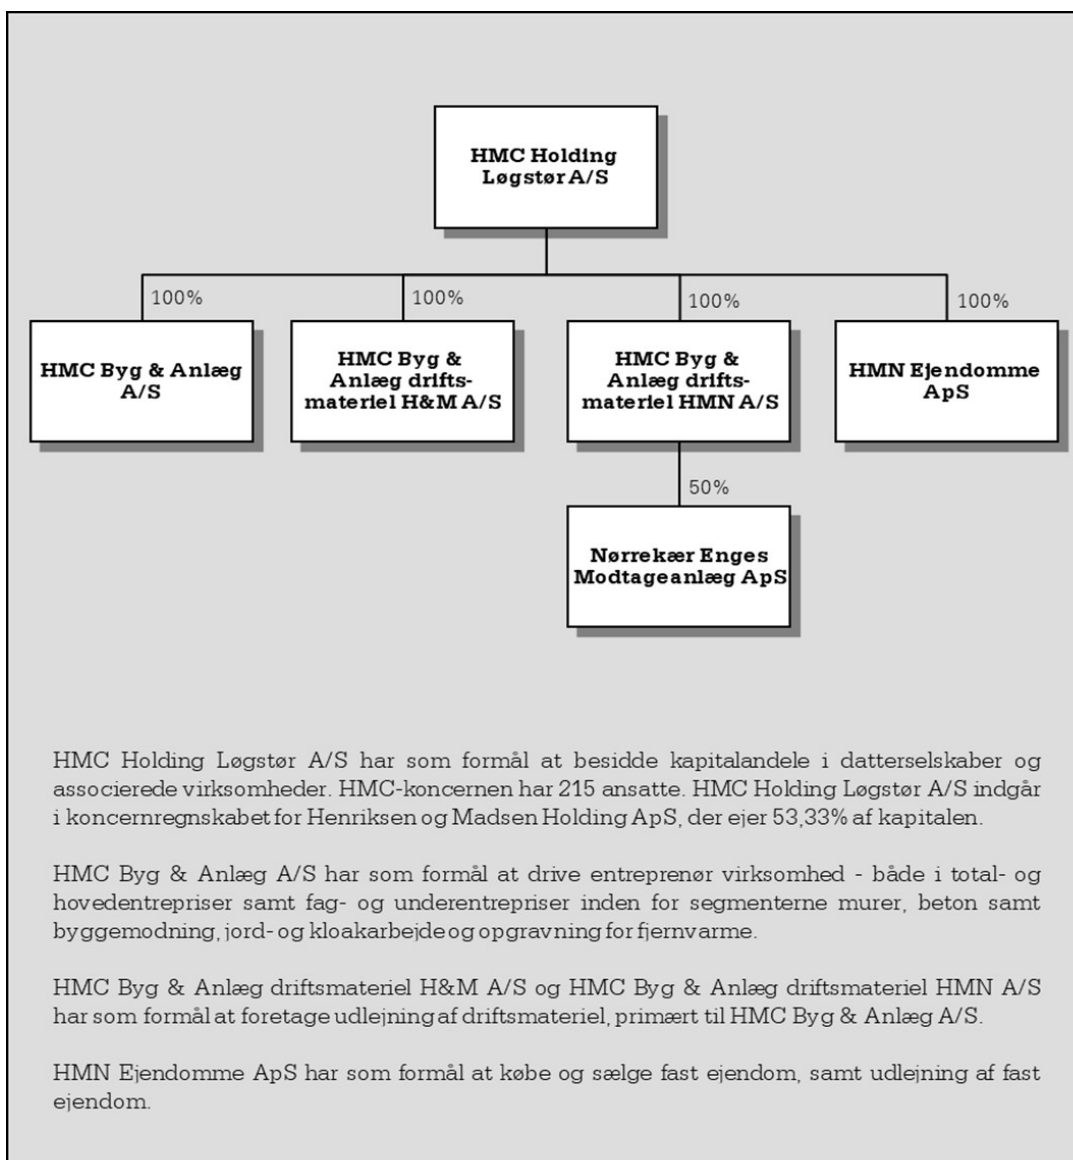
HMC Holding Løgstør A/S

100%

HMC Byg & Anlæg A/S

100%

HMC Byg & Anlæg driftsmateriel H&M A/S

100%

HMC Byg & Anlæg driftsmateriel HMN A/S

100%

HMN Ejendomme ApS

50%

Nørrekær Enges Modtageanlæg ApS

HMC Holding Løgstør A/S har som formål at besidde kapitalandele i datterselskaber og associerede virksomheder. HMC-koncernen har 215 ansatte. HMC Holding Løgstør A/S indgår i koncernregnskabet for Henriksen og Madsen Holding ApS, der ejer 53,33% af kapitalen.

HMC Byg & Anlæg A/S har som formål at drive entreprenør virksomhed - både i total- og hovedentrepriser samt fag- og underentrepriser inden for segmenterne murer, beton samt byggemodning, jord- og kloakarbejde og opgravning for fjernvarme.

HMC Byg & Anlæg driftsmateriel H&M A/S og HMC Byg & Anlæg driftsmateriel HMN A/S har som formål at foretage udlejning af driftsmateriel, primært til HMC Byg & Anlæg A/S.

HMN Ejendomme ApS har som formål at købe og sælge fast ejendom, samt udlejning af fast ejendom.